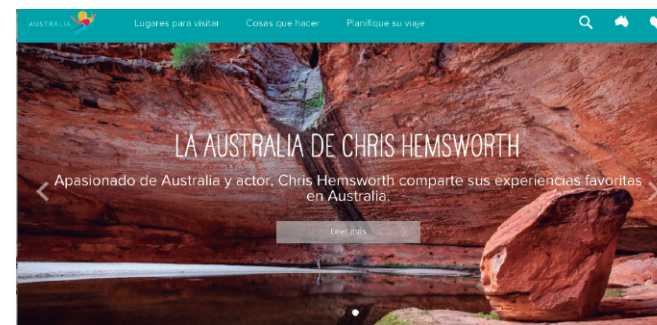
AUSTRALIA

Lugares para visitar Cosas que hacer Planifique su viaje

LA AUSTRALIA DE CHRIS HEMSWORTH

Apasionado de Australia y actor, Chris Hemsworth comparte sus experiencias favoritas en Australia.

Leer más